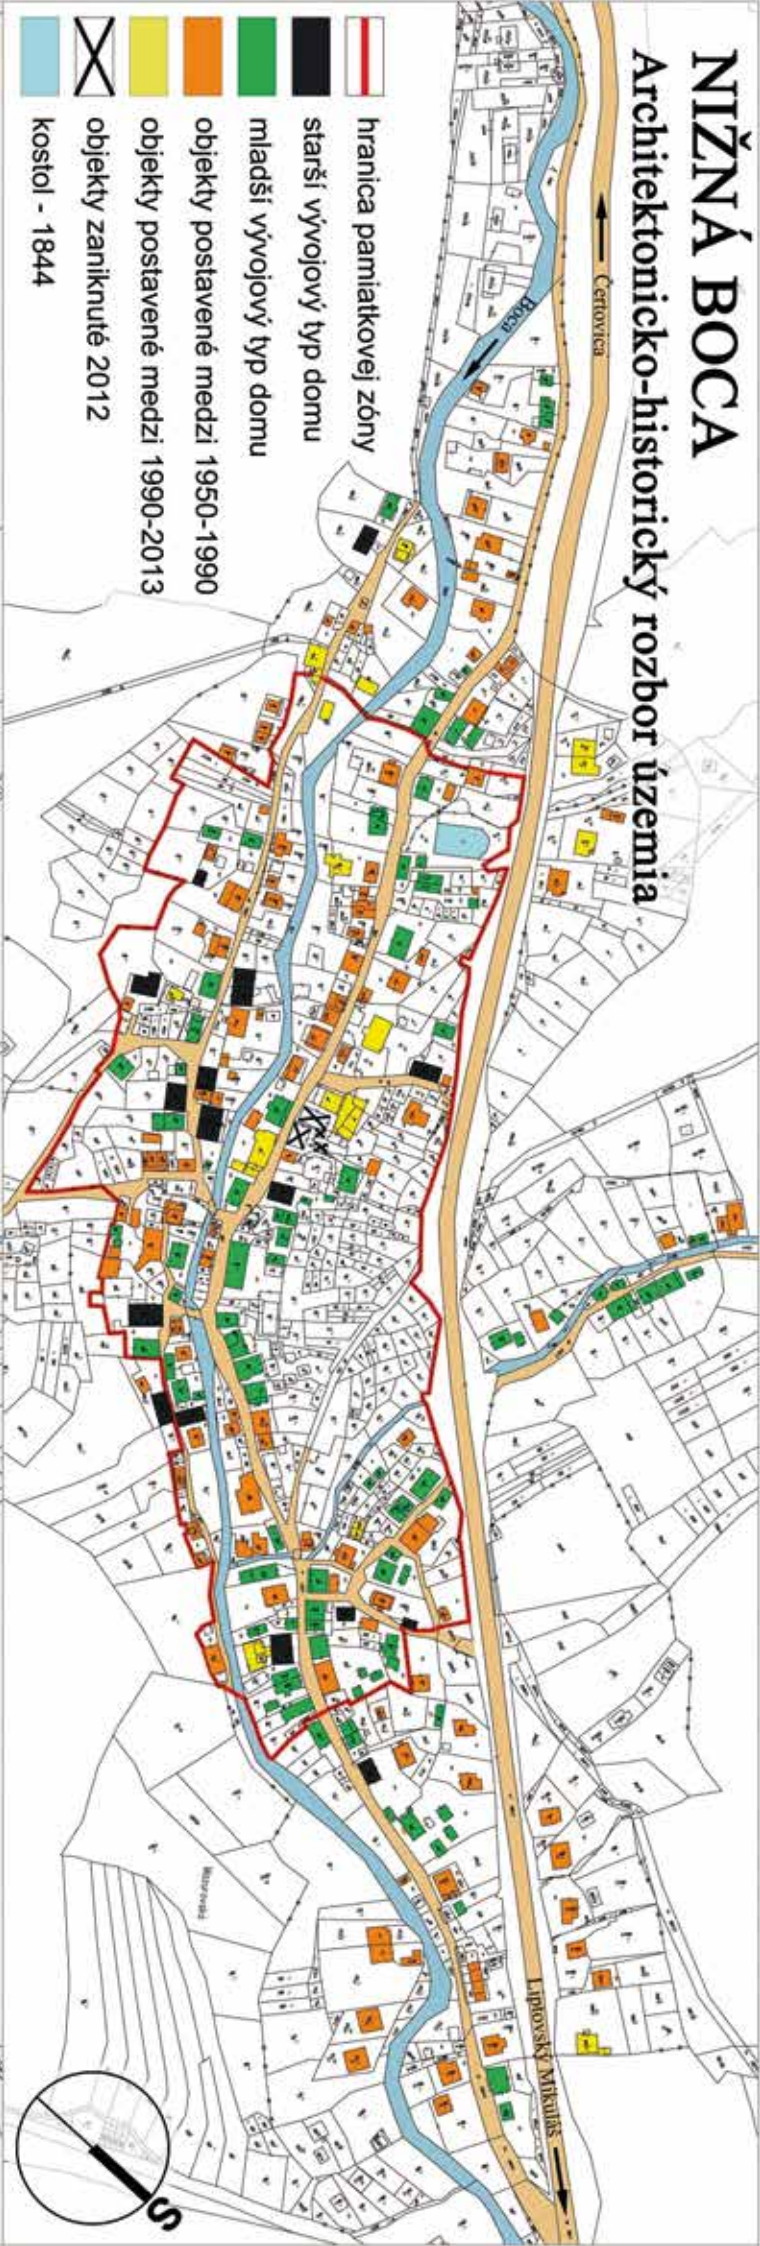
NIŽNÁ BOCA
Architektonicko-historický rozbor územia

hranica pamiatkovej zóny
starší vývojový typ domu
mladší vývojový typ domu
objekty postavené medzi 1950-1990
objekty postavené medzi 1990-2013
objekty zaniknuté 2012
kostol - 1844

Čertovica
Boca
Liptovský Mikuláš
S